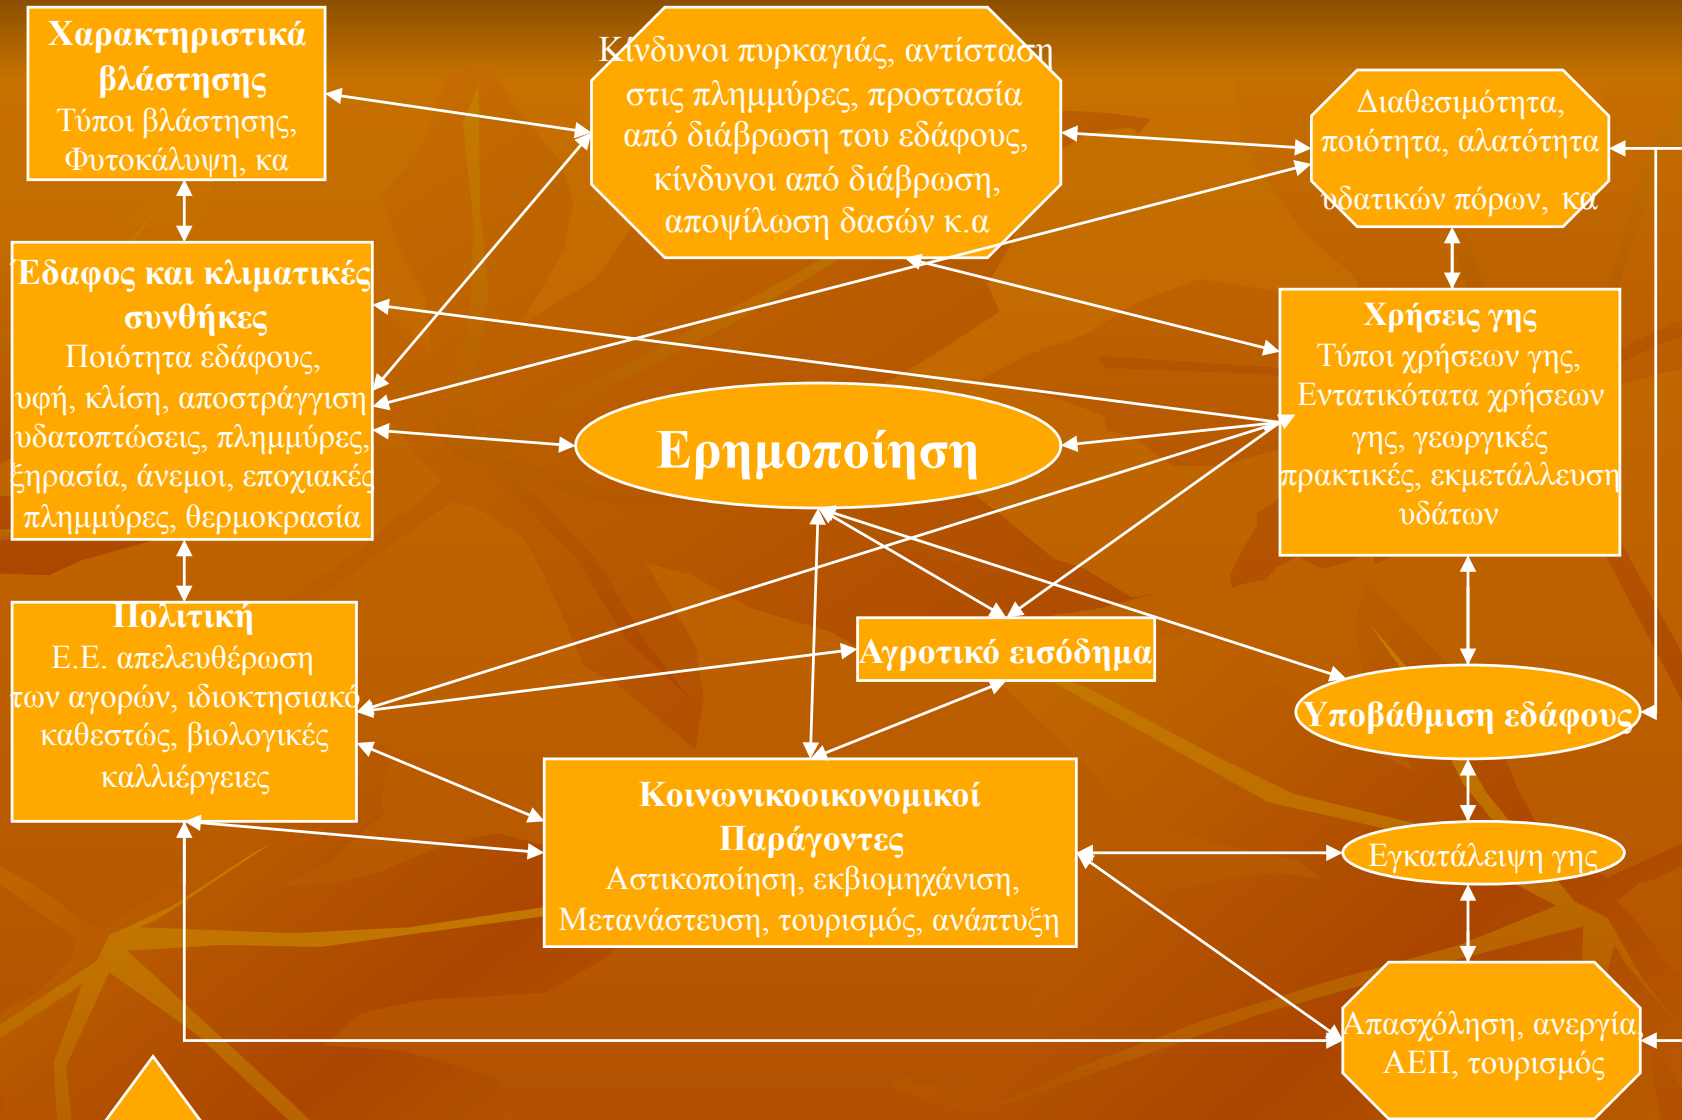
Χαρακτηριστικά βλάστησης
Τύποι βλάστησης, Φυτοκάλυψη, κα

Κίνδυνοι πυρκαγιάς, αντίσταση στις πλημμύρες, προστασία από διάβρωση του εδάφους, κίνδυνοι από διάβρωση, αποψίλωση δασών κ.α

Διαθεσιμότητα, ποιότητα, αλατότητα υδατικών πόρων, κα

Έδαφος και κλιματικές συνθήκες
Ποιότητα εδάφους, υφή, κλίση, αποστράγγιση υδατοπτώσεις, πλημμύρες, ξηρασία, άνεμοι, εποχιακές πλημμύρες, θερμοκρασία

Χρήσεις γης
Τύποι χρήσεων γης, Εντατικότατα χρήσεων γης, γεωργικές πρακτικές, εκμετάλλευση υδάτων

Ερημοποίηση

Πολιτική
Ε.Ε. απελευθέρωση των αγορών, ιδιοκτησιακό καθεστώς, βιολογικές καλλιέργειες

Αγροτικό εισόδημα

Υποβάθμιση εδάφους

Κοινωνικοοικονομικοί Παράγοντες
Αστικοποίηση, εκβιομηχάνιση, Μετανάστευση, τουρισμός, ανάπτυξη

Εγκατάλειψη γης

Απασχόληση, ανεργία, ΑΕΠ, τουρισμός